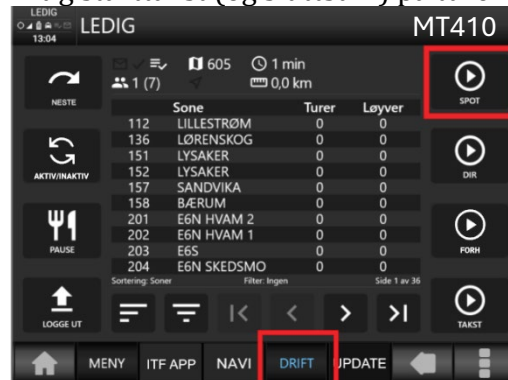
LEDIG
13:04
LEDIG
MT410

605 1 min
1 (7) 0,0 km

NESTE
AKTIV/INAKTIV
PAUSE
LOGGE UT

| | Sone | Turer | Løyver |
|---|---|---|---|
| 112 | LILLESTRØM | 0 | 0 |
| 136 | LØRENSKOG | 0 | 0 |
| 151 | LYSAKER | 0 | 0 |
| 152 | LYSAKER | 0 | 0 |
| 157 | SANDVIKA | 0 | 0 |
| 158 | BÆRUM | 0 | 0 |
| 201 | E6N HVAM 2 | 0 | 0 |
| 202 | E6N HVAM 1 | 0 | 0 |
| 203 | E6S | 0 | 0 |
| 204 | E6N SKEDSMO | 0 | 0 |

Sortering: Soner Filter: Ingen Side 1 av 36

SPOT
DIR
FORH
TAKST

MENY ITF APP NAVI DRIFT UPDATE